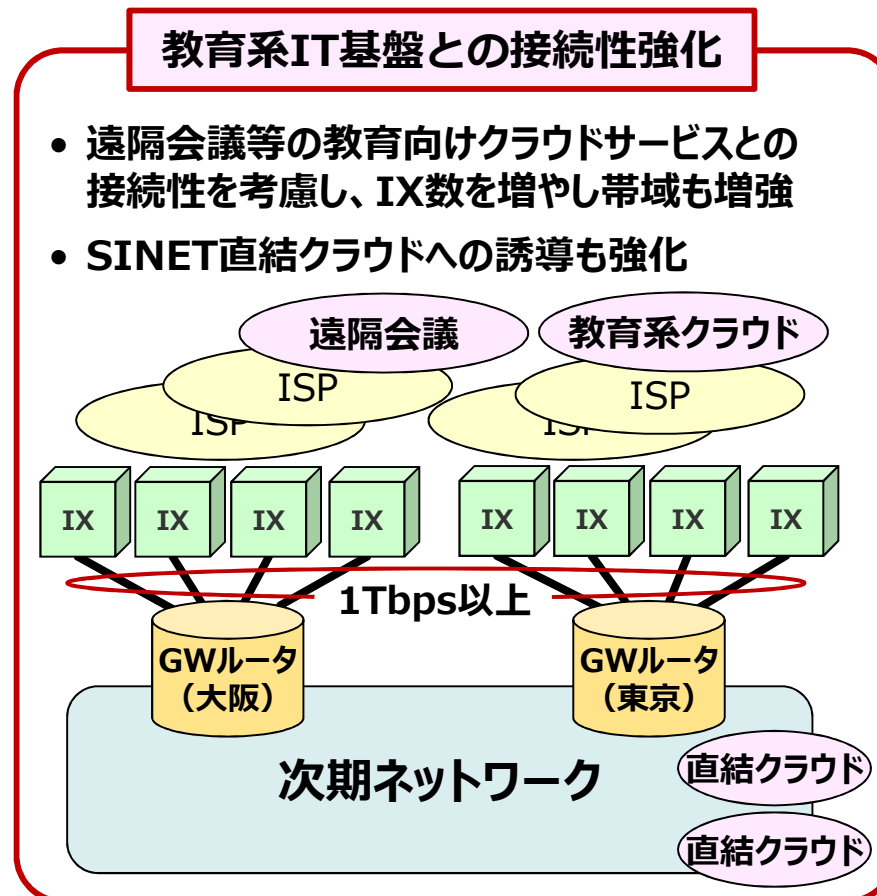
教育系IT基盤との接続性強化

• 遠隔会議等の教育向けクラウドサービスとの接続性を考慮し、IX数を増やし帯域も増強

• SINET直結クラウドへの誘導も強化

遠隔会議

教育系クラウド

ISP

ISP

ISP

ISP

IX IX IX IX

IX IX IX IX

1Tbps以上

GWルータ（大阪）

GWルータ（東京）

次期ネットワーク

直結クラウド

直結クラウド